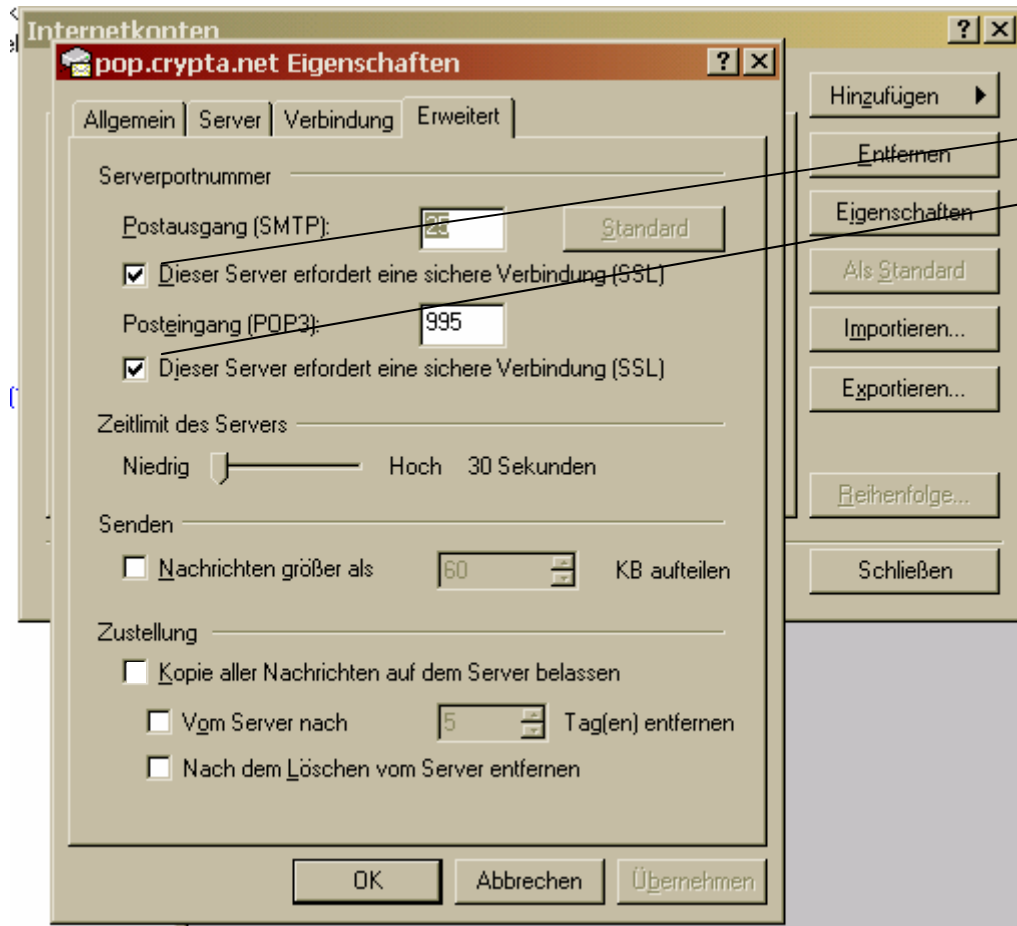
Internetkonten

?

×

pop.crypta.net Eigenschaften

?

×

Allgemein | Server | Verbindung | Erweitert

Serverportnummer

Postausgang (SMTP): 25

Standard

Dieser Server erfordert eine sichere Verbindung (SSL)

Posteingang (POP3): 995

Dieser Server erfordert eine sichere Verbindung (SSL)

Zeitlimit des Servers

Niedrig Hoch 30 Sekunden

Senden

Nachrichten größer als 60 KB aufteilen

Zustellung

Kopie aller Nachrichten auf dem Server belassen

Vom Server nach 5 Tag(en) entfernen

Nach dem Löschen vom Server entfernen

OK

Abbrechen

Übernehmen

Hinzufügen

Entfernen

Eigenschaften

Als Standard

Importieren...

Exportieren...

Reihenfolge...

Schließen